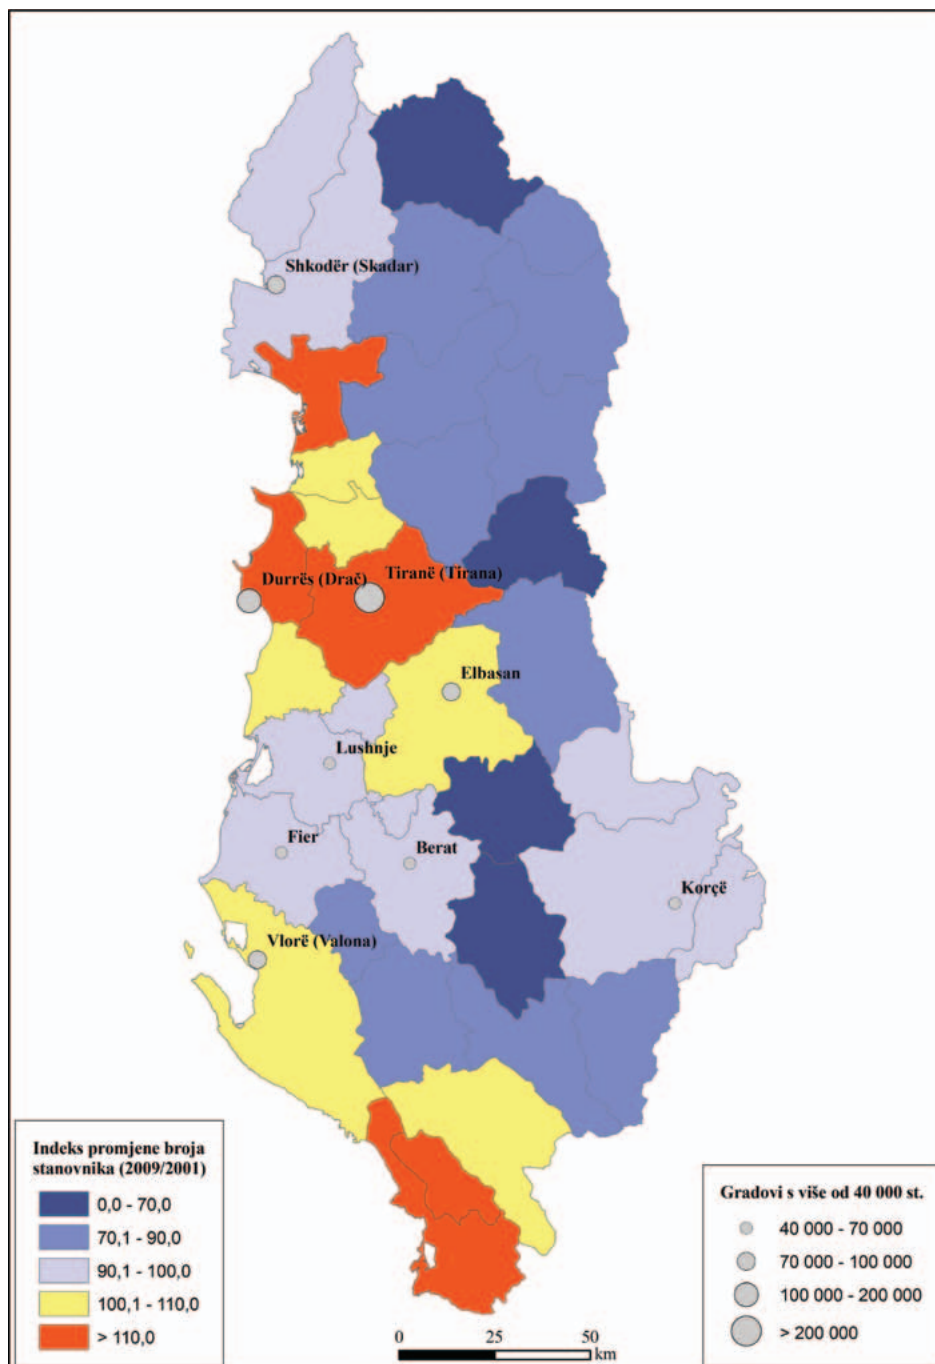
Shkodër (Skadar)

Durrës (Drač)

Tiranë (Tirana)

Elbasan

Lushnje

Fier

Berat

Korçë

Vlorë (Valona)

Indeks promjene broja stanovnika (2009/2001)

0,0 - 70,0

70,1 - 90,0

90,1 - 100,0

100,1 - 110,0

> 110,0

0 25 50 km

Gradovi s više od 40 000 st.

40 000 - 70 000

70 000 - 100 000

100 000 - 200 000

> 200 000